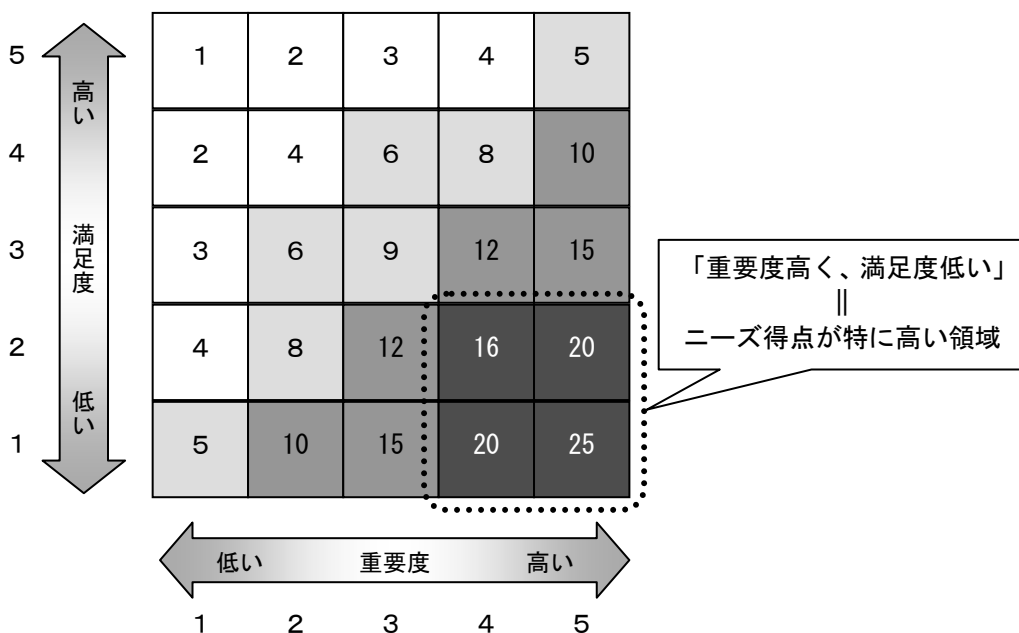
| | 1 | 2 | 3 | 4 | 5 |
|---|---|---|---|---|---|
| 5 | 1 | 2 | 3 | 4 | 5 |
| 4 | 2 | 4 | 6 | 8 | 10 |
| 3 | 3 | 6 | 9 | 12 | 15 |
| 2 | 4 | 8 | 12 | 16 | 20 |
| 1 | 5 | 10 | 15 | 20 | 25 |

高い
満足度
低い

低い 重要度 高い

「重要度高く、満足度低い」
||
ニーズ得点が特に高い領域